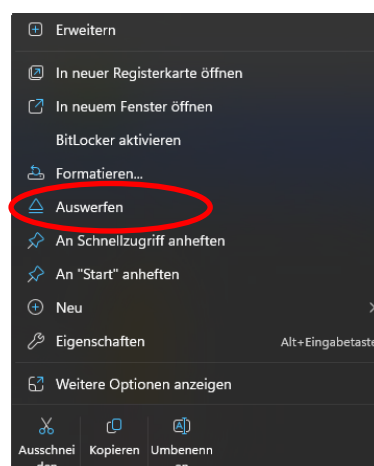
Erweitern

In neuer Registerkarte öffnen

In neuem Fenster öffnen

BitLocker aktivieren

Formatieren...

Auswerfen

An Schnellzugriff anheften

An "Start" anheften

Neu

Eigenschaften Alt+Eingabetas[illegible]

Weitere Optionen anzeigen

Ausschnei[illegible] Kopieren Umbenenn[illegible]